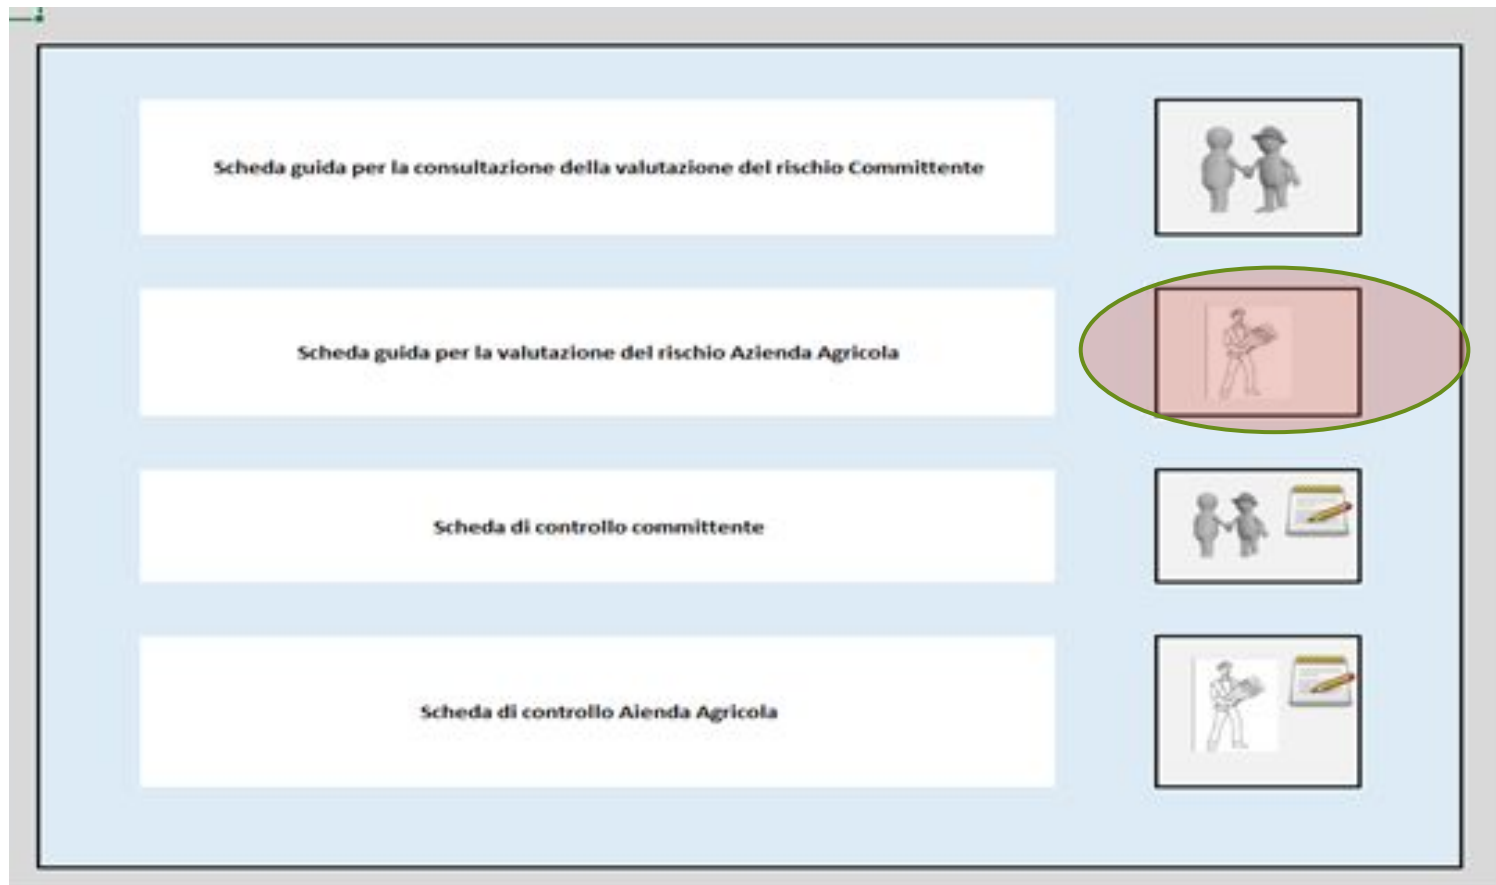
Scheda guida per la consultazione della valutazione del rischio Committente

Scheda guida per la valutazione del rischio Azienda Agricola

Scheda di controllo committente

Scheda di controllo Aienda Agricola